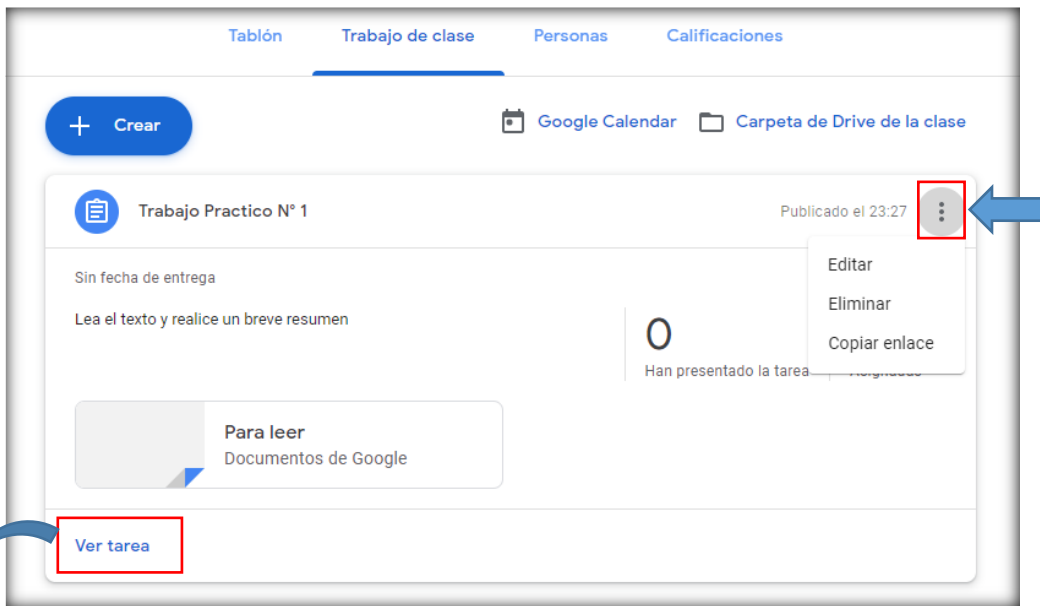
Tablón Trabajo de clase Personas Calificaciones

Crear

Google Calendar Carpeta de Drive de la clase

Trabajo Practico N° 1

Publicado el 23:27

Editar

Eliminar

Copiar enlace

Sin fecha de entrega

Lea el texto y realice un breve resumen

0

Han presentado la tarea

Asignado

Para leer

Documentos de Google

Ver tarea